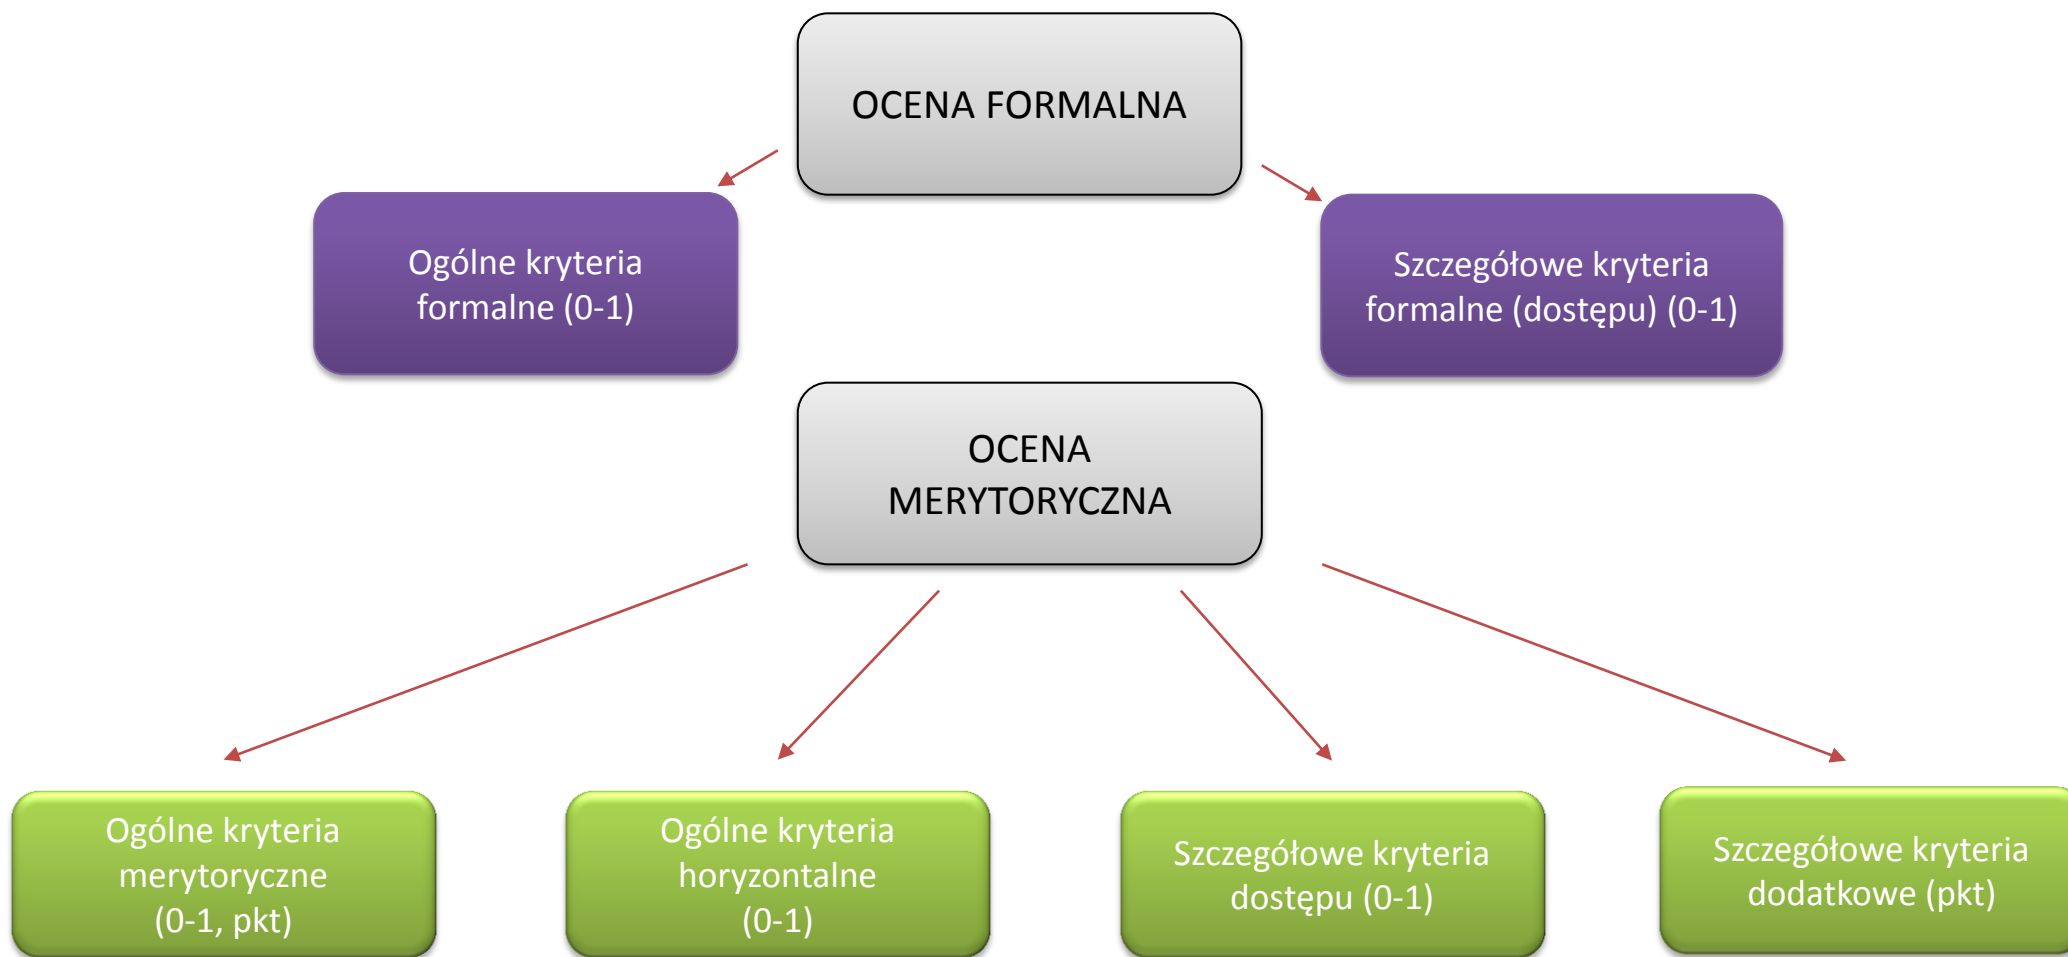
OCENA FORMALNA

Ogólne kryteria formalne (0-1)

Szczegółowe kryteria formalne (dostępu) (0-1)

OCENA MERYTORYCZNA

Ogólne kryteria merytoryczne (0-1, pkt)

Ogólne kryteria horyzontalne (0-1)

Szczegółowe kryteria dostępu (0-1)

Szczegółowe kryteria dodatkowe (pkt)